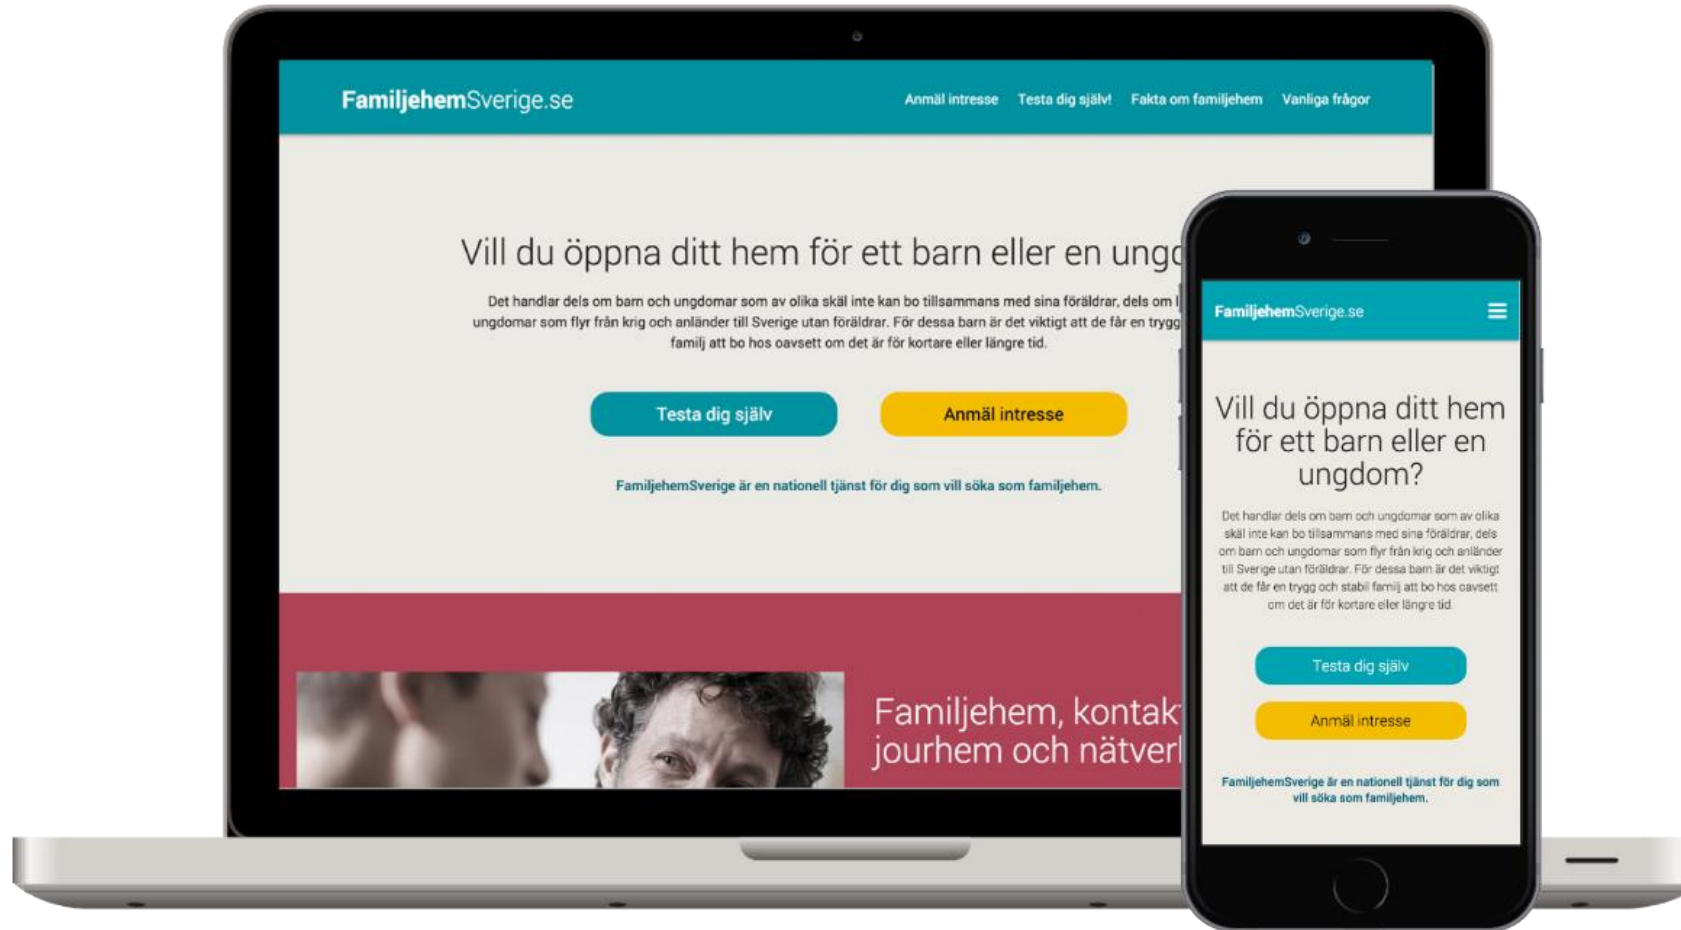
FamiljehemSverige.se

Anmäl intresse Testa dig själv! Fakta om familjehem Vanliga frågor

Vill du öppna ditt hem för ett barn eller en ungd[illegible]

Det handlar dels om barn och ungdomar som av olika skäl inte kan bo tillsammans med sina föräldrar, dels om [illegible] ungdomar som flyr från krig och anländer till Sverige utan föräldrar. För dessa barn är det viktigt att de får en trygg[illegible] familj att bo hos oavsett om det är för kortare eller längre tid.

Testa dig själv

Anmäl intresse

FamiljehemSverige är en nationell tjänst för dig som vill söka som familjehem.

Familjehem, kontak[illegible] jourhem och nätver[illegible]

FamiljehemSverige.se

Vill du öppna ditt hem för ett barn eller en ungdom?

Det handlar dels om barn och ungdomar som av olika skäl inte kan bo tillsammans med sina föräldrar, dels om barn och ungdomar som flyr från krig och anländer till Sverige utan föräldrar. För dessa barn är det viktigt att de får en trygg och stabil familj att bo hos oavsett om det är för kortare eller längre tid.

Testa dig själv

Anmäl intresse

FamiljehemSverige är en nationell tjänst för dig som vill söka som familjehem.